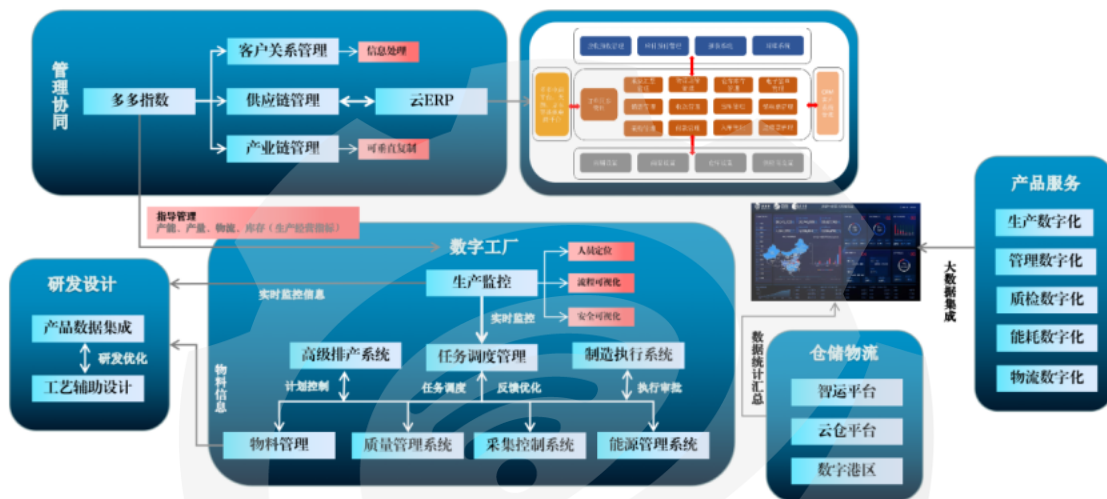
管理协同

多多指数

客户关系管理

信息处理

供应链管理

云ERP

产业链管理

可垂直复制

指导管理
产能、产量、物流、库存（生产经营指标）

数字工厂

生产监控

人员定位

流程可视化

安全可视化

实时监控信息

实时监控

高级排产系统

任务调度管理

制造执行系统

物料信息

计划控制

任务调度

反馈优化

执行审批

物料管理

质量管理系统

采集控制系统

能源管理系统

研发设计

产品数据集成

研发优化

工艺辅助设计

数据统计汇总

仓储物流

智运平台

云仓平台

数字港区

大数据集成

产品服务

生产数字化

管理数字化

质检数字化

能耗数字化

物流数字化